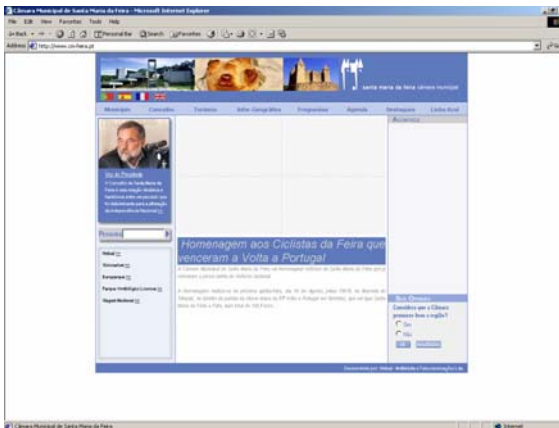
Câmara Municipal de Santa Maria da Feira - Microsoft Internet Explorer

File Edit View Favorites Tools Help

Back Personal Bar Search Favorites

Address http://www.cm-feira.pt

santa maria da feira câmara municipal

Município Conselho Turismo Infos Geográficas Freguesias Agenda Destaques Linha Azul

Voz do Presidente

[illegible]

Procurar

Homenagem aos Ciclistas da Feira que venceram a Volta a Portugal

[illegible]

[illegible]

Sua Opinião

Considera que a Câmara promove bem a região?

Sim

Não

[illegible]

Câmara Municipal de Santa Maria da Feira

Internet